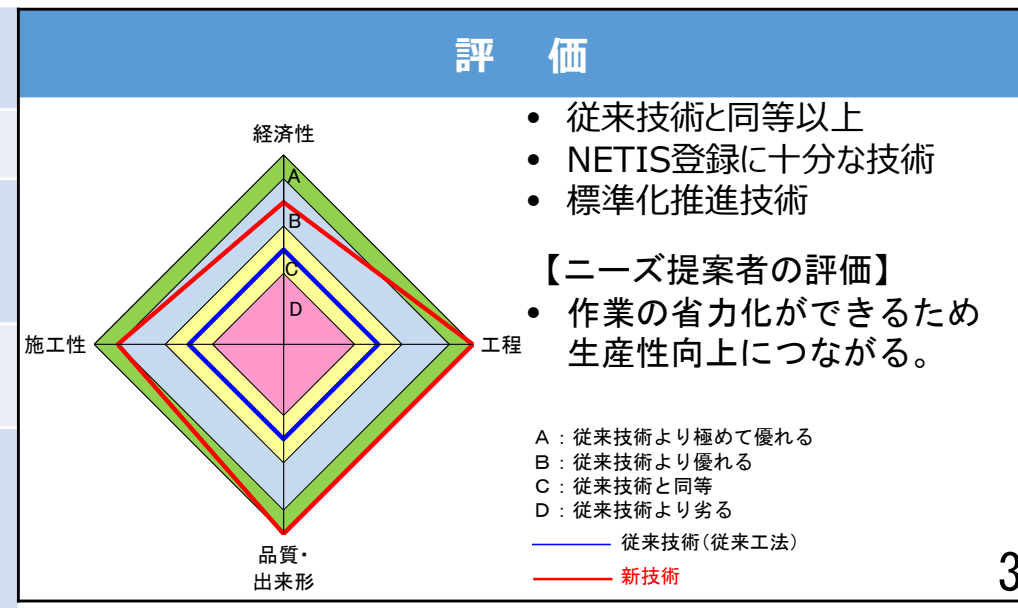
評　価

経済性

A

B

C

D

施工性

工程

品質・
出来形

• 従来技術と同等以上
• NETIS登録に十分な技術
• 標準化推進技術

【ニーズ提案者の評価】
• 作業の省力化ができるため生産性向上につながる。

A：従来技術より極めて優れる
B：従来技術より優れる
C：従来技術と同等
D：従来技術より劣る

従来技術(従来工法)

新技術

3